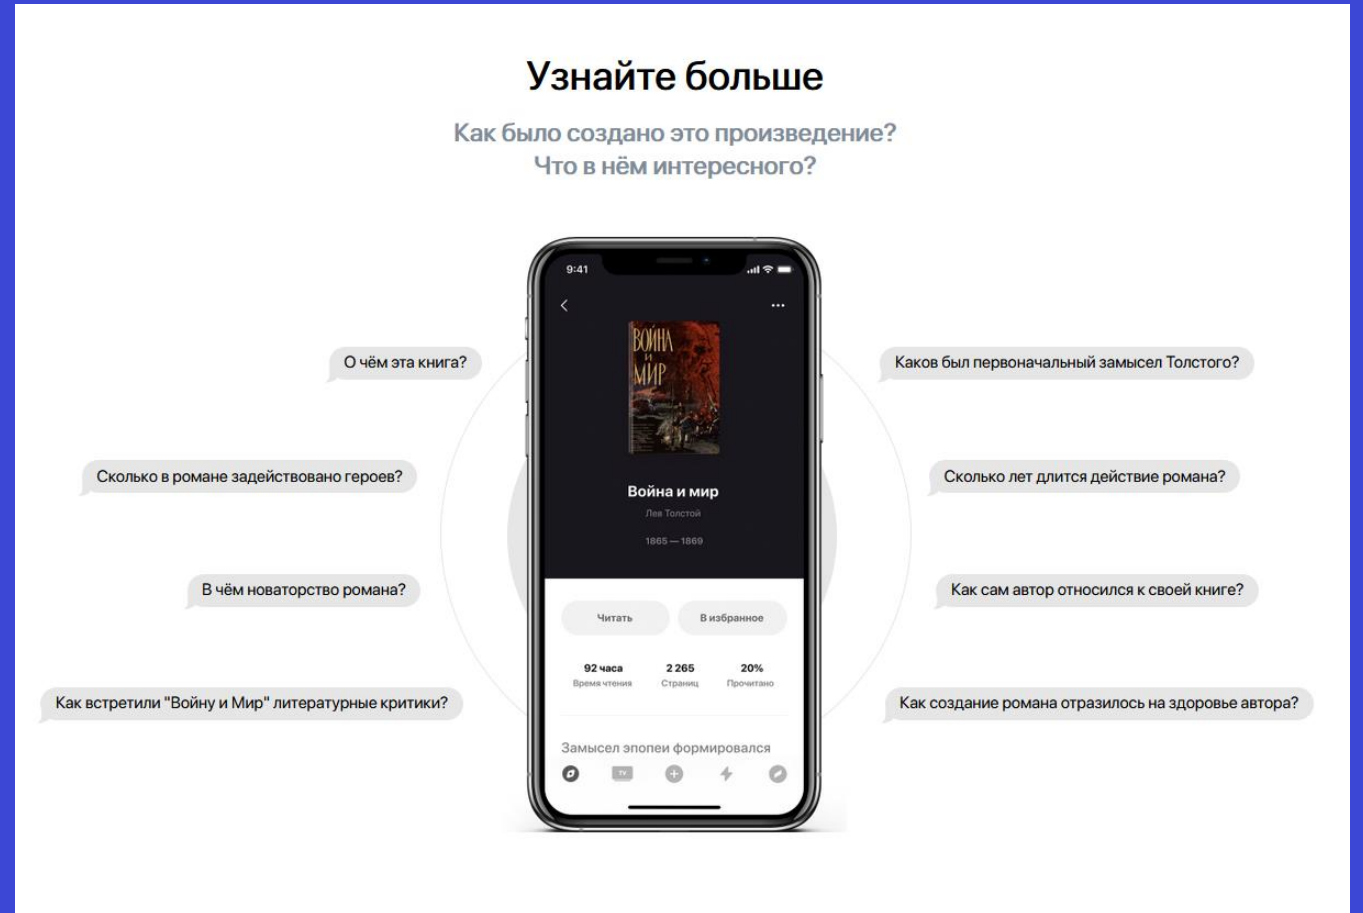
Узнайте больше

Как было создано это произведение?
Что в нём интересного?

О чём эта книга?

Сколько в романе задействовано героев?

В чём новаторство романа?

Как встретили "Войну и Мир" литературные критики?

9:41

ВОЙНА И МИР

Война и мир

Лев Толстой

1865 — 1869

Читать

В избранное

92 часа
Время чтения

2 265
Страниц

20%
Прочитано

Замысел эпопеи формировался

TV

Каков был первоначальный замысел Толстого?

Сколько лет длится действие романа?

Как сам автор относился к своей книге?

Как создание романа отразилось на здоровье автора?